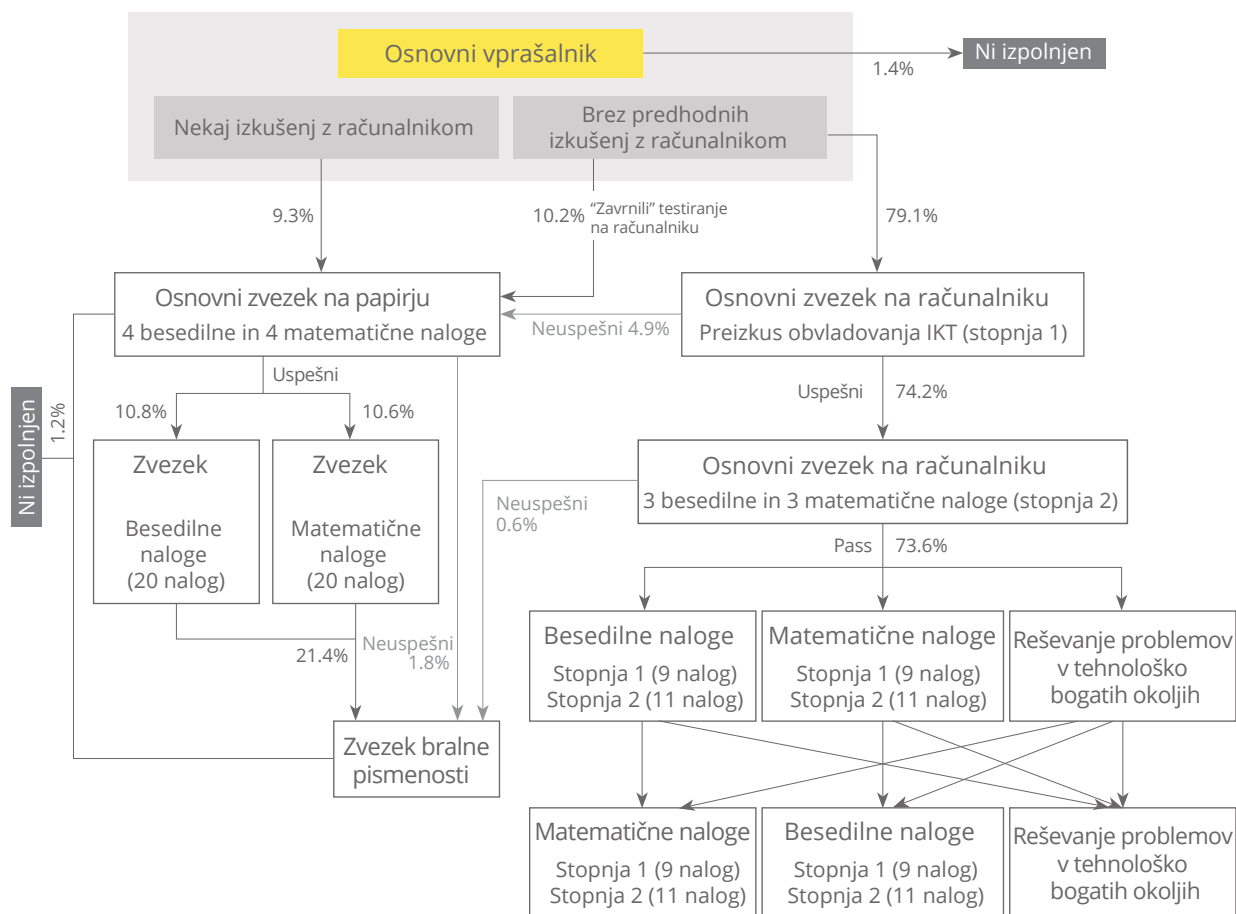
Osnovni vprašalnik

1.4%

Ni izpolnjen

Nekaj izkušenj z računalnikom

Brez predhodnih izkušenj z računalnikom

9.3%

10.2% "Zavrnili" testiranje na računalniku

79.1%

Osnovni zvezek na papirju
4 besedilne in 4 matematične naloge

Neuspešni 4.9%

Osnovni zvezek na računalniku
Preizkus obvladovanja IKT (stopnja 1)

Ni izpolnjen

1.2%

Uspešni

10.8%

10.6%

Uspešni

74.2%

Zvezek

Besedilne naloge
(20 nalog)

Zvezek

Matematične naloge
(20 nalog)

Osnovni zvezek na računalniku
3 besedilne in 3 matematične naloge (stopnja 2)

Neuspešni
0.6%

Pass

73.6%

Besedilne naloge
Stopnja 1 (9 nalog)
Stopnja 2 (11 nalog)

Matematične naloge
Stopnja 1 (9 nalog)
Stopnja 2 (11 nalog)

Reševanje problemov v tehnološko bogatih okoljih

Neuspešni
1.8%

21.4%

Zvezek bralne pismenosti

Matematične naloge
Stopnja 1 (9 nalog)
Stopnja 2 (11 nalog)

Besedilne naloge
Stopnja 1 (9 nalog)
Stopnja 2 (11 nalog)

Reševanje problemov v tehnološko bogatih okoljih